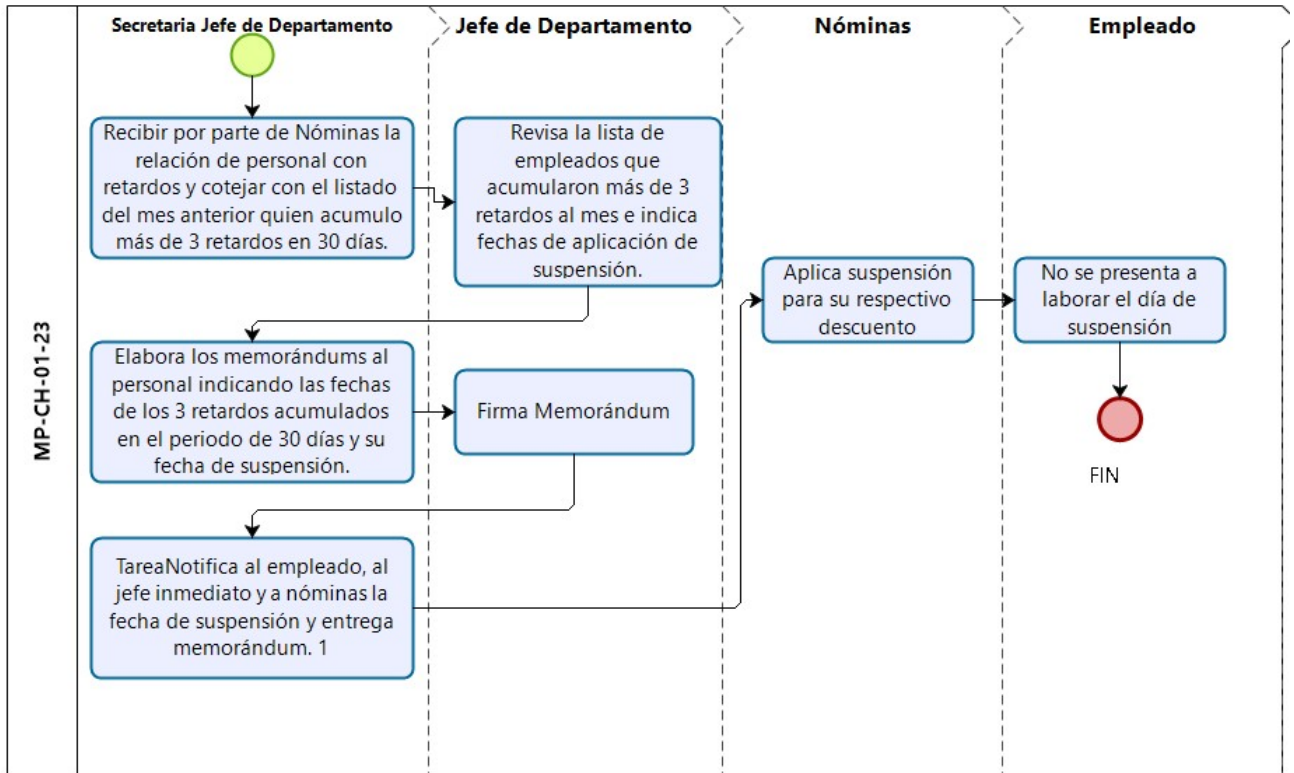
MP-CH-01-23

Secretaria Jefe de Departamento

Jefe de Departamento

Nóminas

Empleado

Recibir por parte de Nóminas la relación de personal con retardos y cotejar con el listado del mes anterior quien acumulo más de 3 retardos en 30 días.

Revisa la lista de empleados que acumularon más de 3 retardos al mes e indica fechas de aplicación de suspensión.

Aplica suspensión para su respectivo descuento

No se presenta a laborar el día de suspensión

Elabora los memorándums al personal indicando las fechas de los 3 retardos acumulados en el periodo de 30 días y su fecha de suspensión.

Firma Memorándum

FIN

TareaNotifica al empleado, al jefe inmediato y a nóminas la fecha de suspensión y entrega memorándum. 1